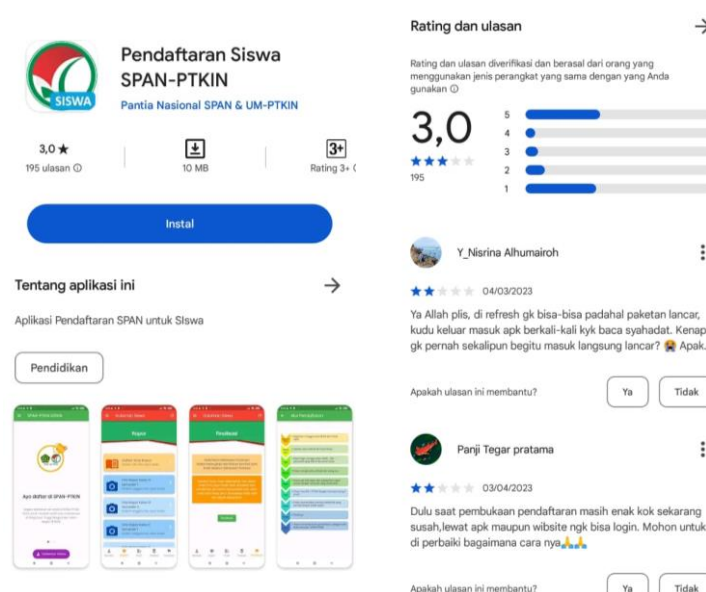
SISWA

Pendaftaran Siswa SPAN-PTKIN

Pantia Nasional SPAN & UM-PTKIN

3,0 ★
195 ulasan ⓘ

10 MB

3+
Rating 3+ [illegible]

Instal

Tentang aplikasi ini →

Aplikasi Pendaftaran SPAN untuk SIswa

Pendidikan

Rating dan ulasan →

Rating dan ulasan diverifikasi dan berasal dari orang yang menggunakan jenis perangkat yang sama dengan yang Anda gunakan ⓘ

3,0
★★★
195

5
4
3
2
1

Y_Nisrina Alhumairoh

★★ 04/03/2023

Ya Allah plis, di refresh gk bisa-bisa padahal paketan lancar, kudu keluar masuk apk berkali-kali kyk baca syahadat. Kenap gk pernah sekalipun begitu masuk langsung lancar? 😭 Apak.

Apakah ulasan ini membantu? Ya Tidak

Panji Tegar pratama

★★ 03/04/2023

Dulu saat pembukaan pendaftaran masih enak kok sekarang susah,lewat apk maupun website ngk bisa login. Mohon untuk di perbaiki bagaimana cara nya🙏🙏

Apakah ulasan ini membantu? Ya Tidak